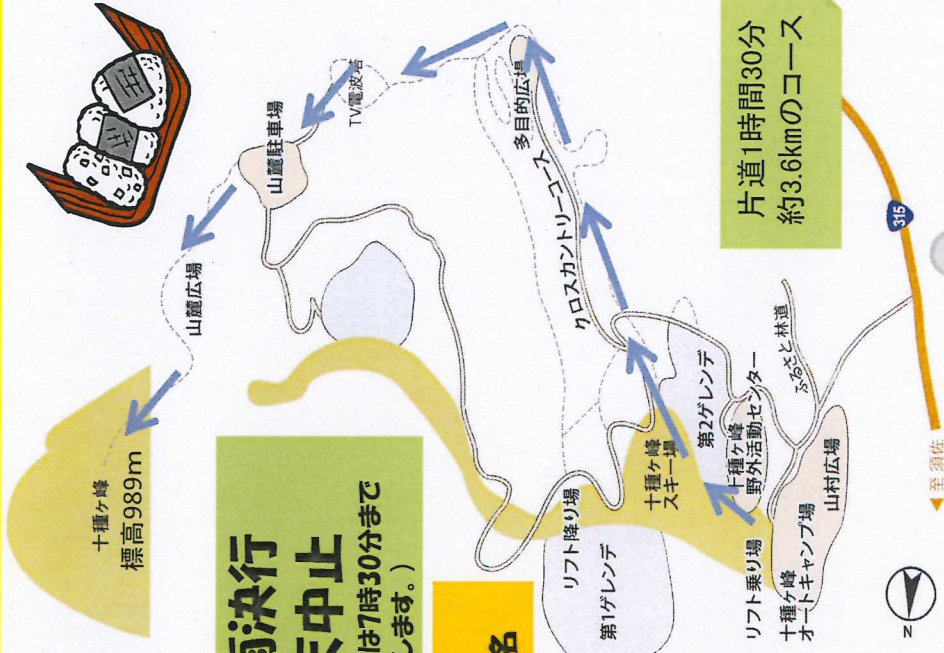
片道1時間30分
約3.6kmのコース

315

多目的広場
TV電波塔
山麓駐車場
クロスカントリーコース
山麓広場
十種ヶ峰
標高989m
第2ゲレンデ
十種ヶ峰野外活動センター
ふるさと林道
十種ヶ峰スキー場
リフト降り場
リフト乗り場
第1ゲレンデ
山村広場
十種ヶ峰オートキャンプ場
至 須佐

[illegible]決行
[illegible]中止
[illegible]は7時30分まで
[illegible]します。）

N